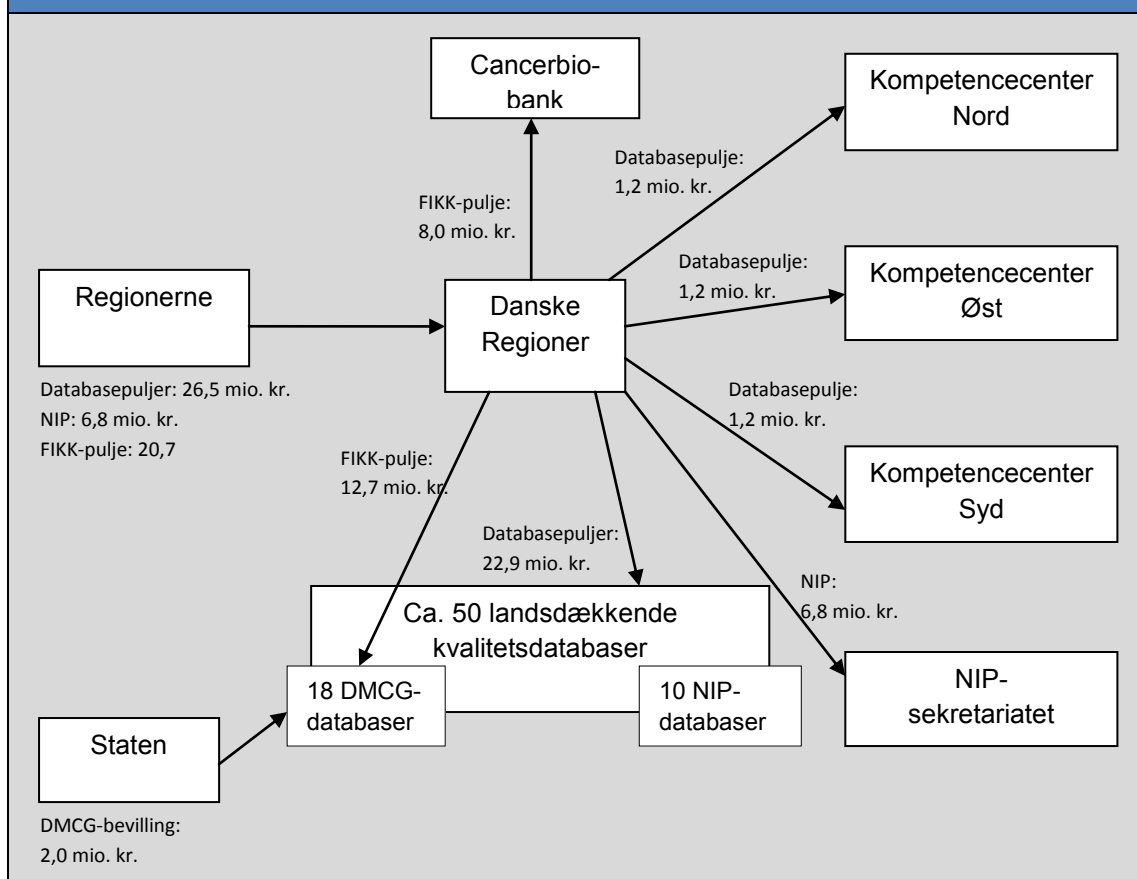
Cancerbiobank

Kompetencecenter Nord

Databasepulje: 1,2 mio. kr.

FIKK-pulje: 8,0 mio. kr.

Databasepulje: 1,2 mio. kr.

Kompetencecenter Øst

Regionerne

Danske Regioner

Databasepuljer: 26,5 mio. kr.
NIP: 6,8 mio. kr.
FIKK-pulje: 20,7

Databasepulje: 1,2 mio. kr.

FIKK-pulje: 12,7 mio. kr.

Kompetencecenter Syd

Databasepuljer: 22,9 mio. kr.

NIP: 6,8 mio. kr.

Ca. 50 landsdækkende kvalitetsdatabaser

18 DMCG-databaser

10 NIP-databaser

NIP-sekretariatet

Staten

DMCG-bevilling: 2,0 mio. kr.